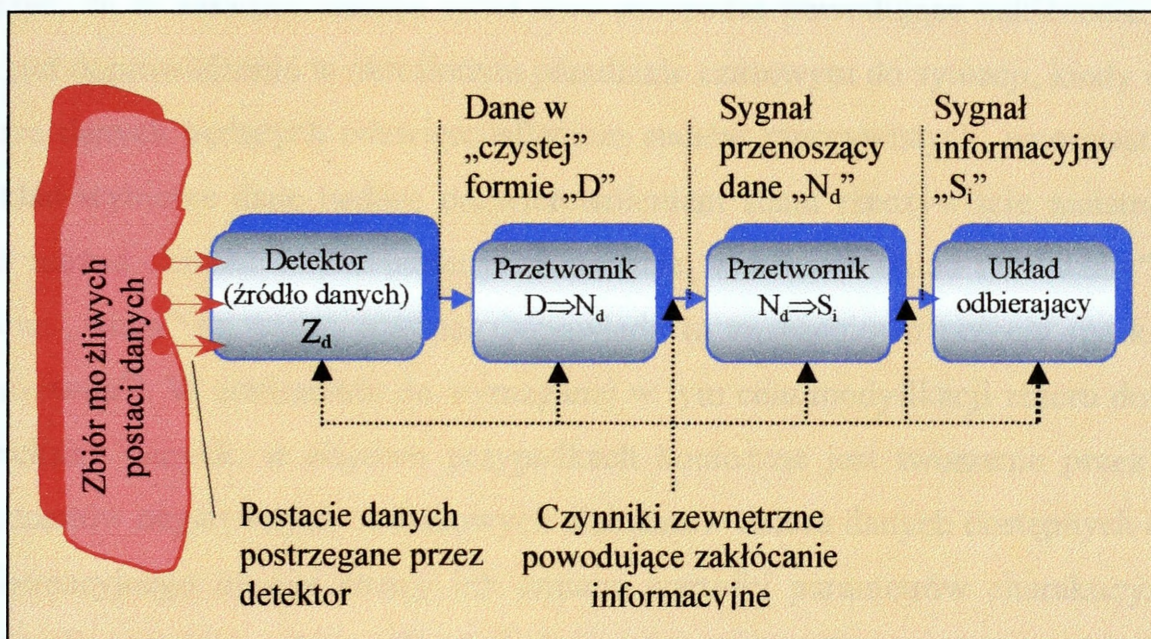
Zbiór mo żliwych postaci danych

Dane w „czystej" formie „D"

Sygnał przenoszący dane „$N_d$"

Sygnał informacyjny „$S_i$"

Detektor (źródło danych) $Z_d$

Przetwornik $D \Rightarrow N_d$

Przetwornik $N_d \Rightarrow S_i$

Układ odbierający

Postacie danych postrzegane przez detektor

Czynniki zewnętrzne powodujące zakłócanie informacyjne